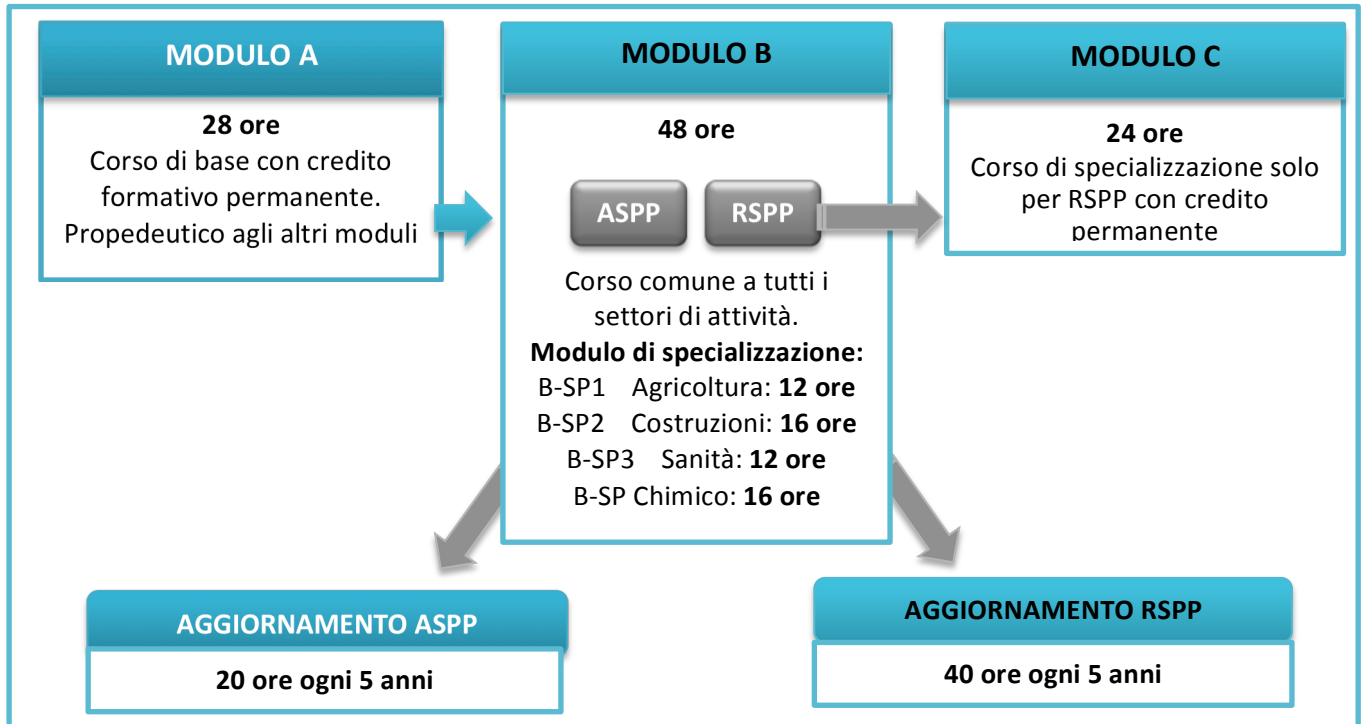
MODULO A

28 ore
Corso di base con credito formativo permanente.
Propedeutico agli altri moduli

MODULO B

48 ore

ASPP

RSPP

Corso comune a tutti i settori di attività.
Modulo di specializzazione:
B-SP1 Agricoltura: 12 ore
B-SP2 Costruzioni: 16 ore
B-SP3 Sanità: 12 ore
B-SP Chimico: 16 ore

MODULO C

24 ore
Corso di specializzazione solo per RSPP con credito permanente

AGGIORNAMENTO ASPP

20 ore ogni 5 anni

AGGIORNAMENTO RSPP

40 ore ogni 5 anni